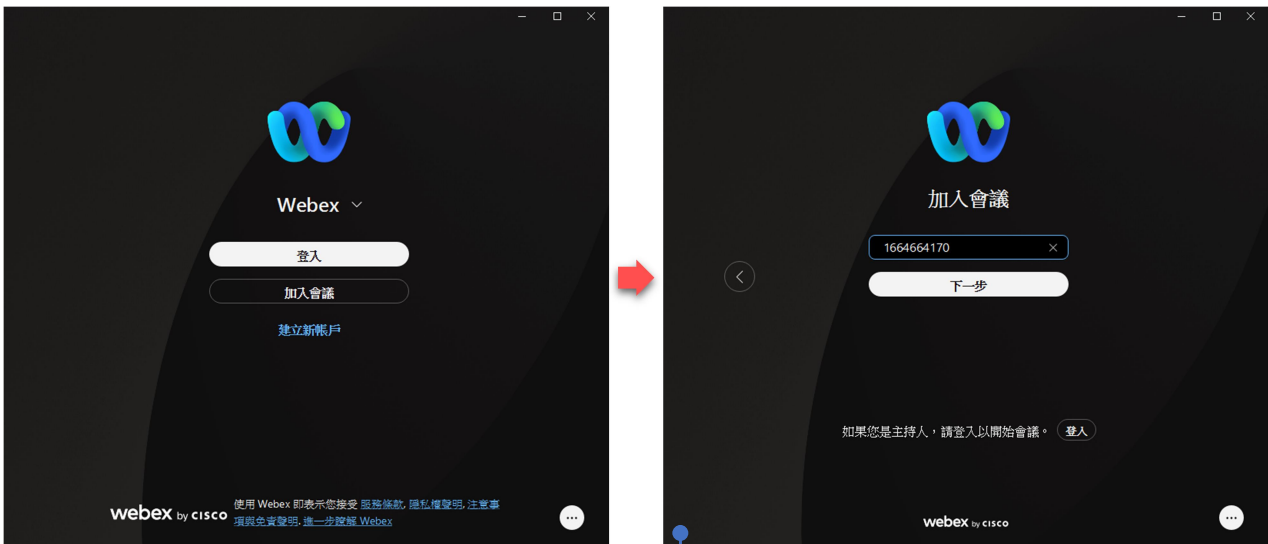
Webex

登入

加入會議

建立新帳戶

webex by CISCO 使用 Webex 即表示您接受 服務條款, 隱私權聲明, 注意事項與免責聲明. 進一步瞭解 Webex

加入會議

1664664170

下一步

如果您是主持人，請登入以開始會議。 登入

webex by CISCO